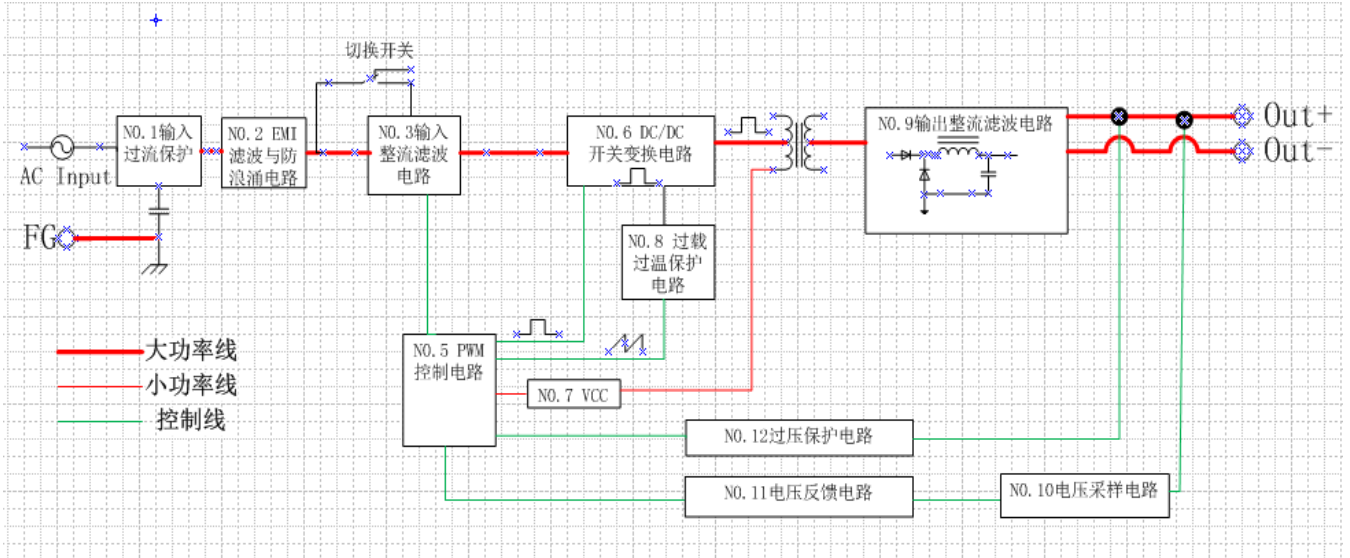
切换开关

AC Input

NO.1输入过流保护

NO.2 EMI滤波与防浪涌电路

NO.3输入整流滤波电路

NO.6 DC/DC开关变换电路

NO.9输出整流滤波电路

Out+

Out-

FG

NO.8 过载过温保护电路

大功率线

小功率线

控制线

NO.5 PWM控制电路

NO.7 VCC

NO.12过压保护电路

NO.11电压反馈电路

NO.10电压采样电路